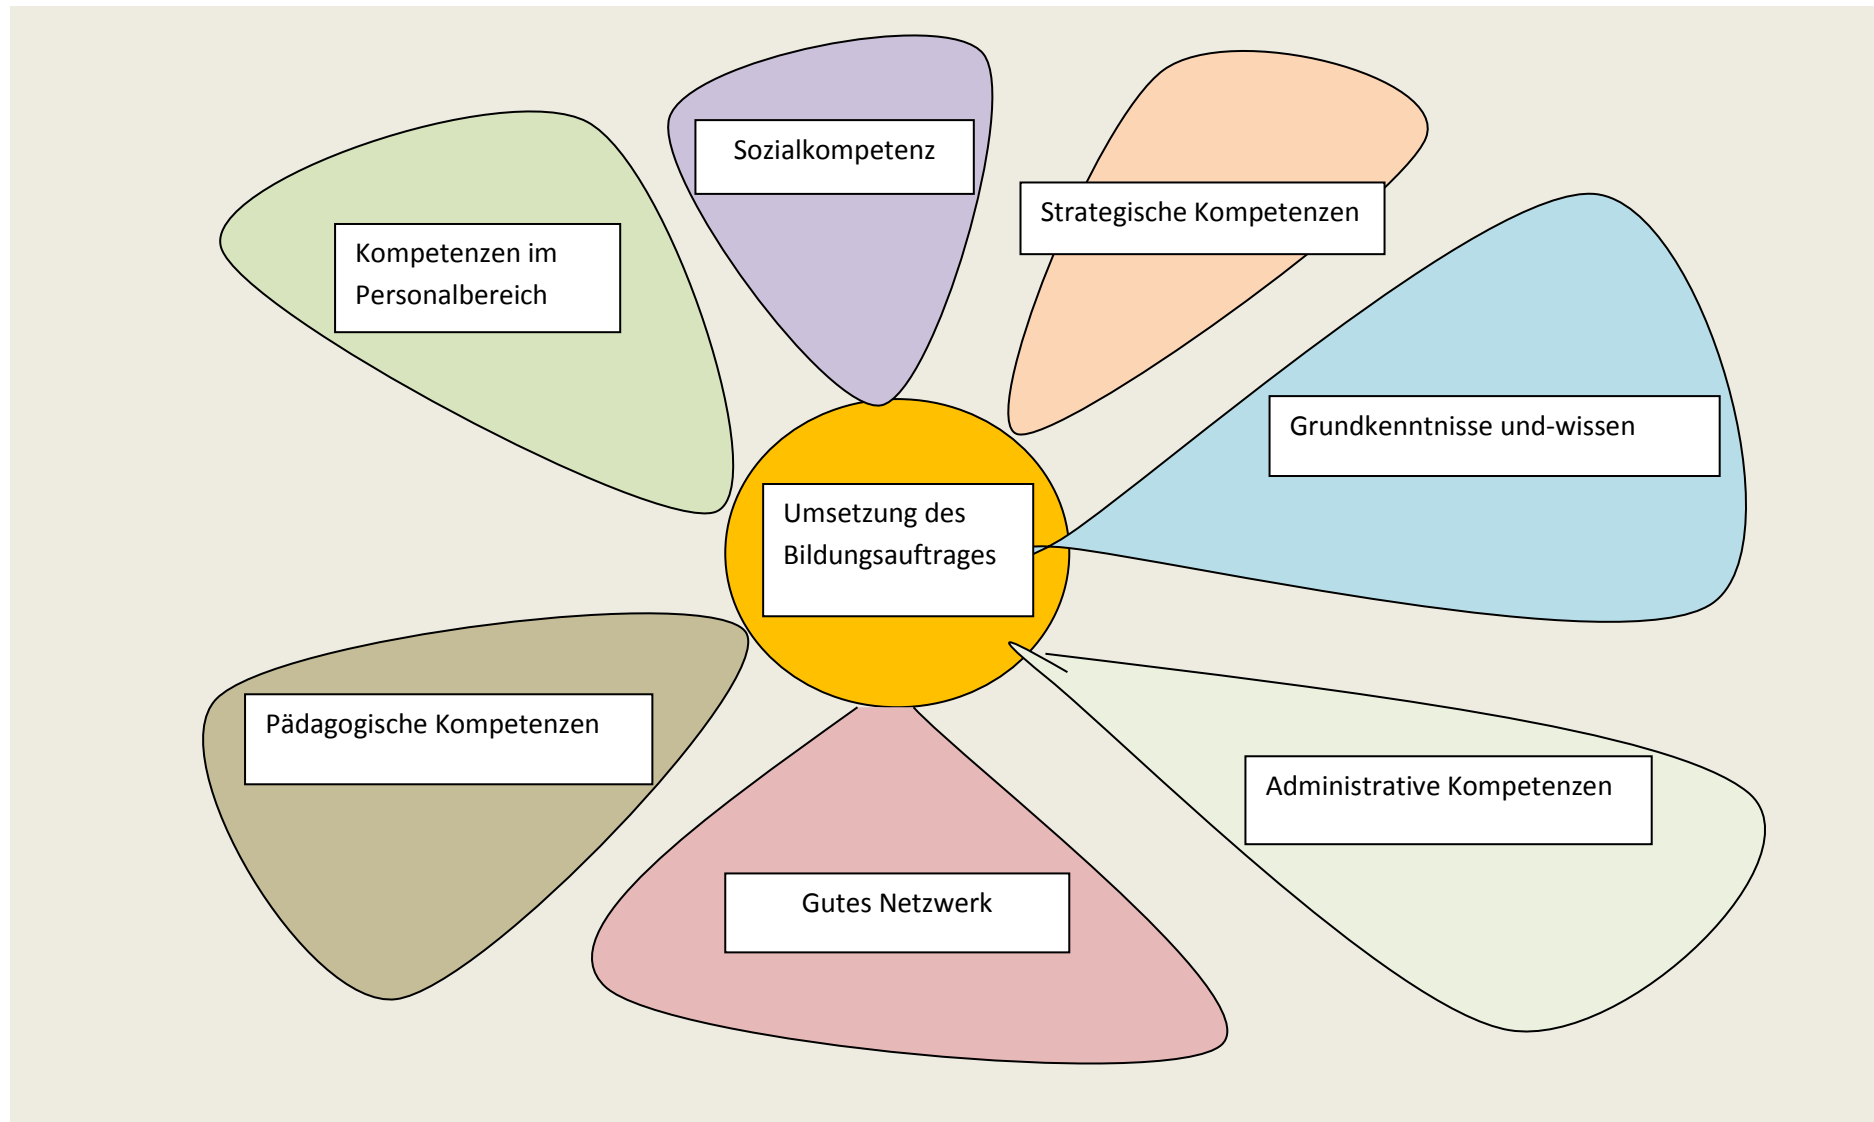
Sozialkompetenz

Strategische Kompetenzen

Kompetenzen im Personalbereich

Grundkenntnisse und-wissen

Umsetzung des Bildungsauftrages

Pädagogische Kompetenzen

Administrative Kompetenzen

Gutes Netzwerk